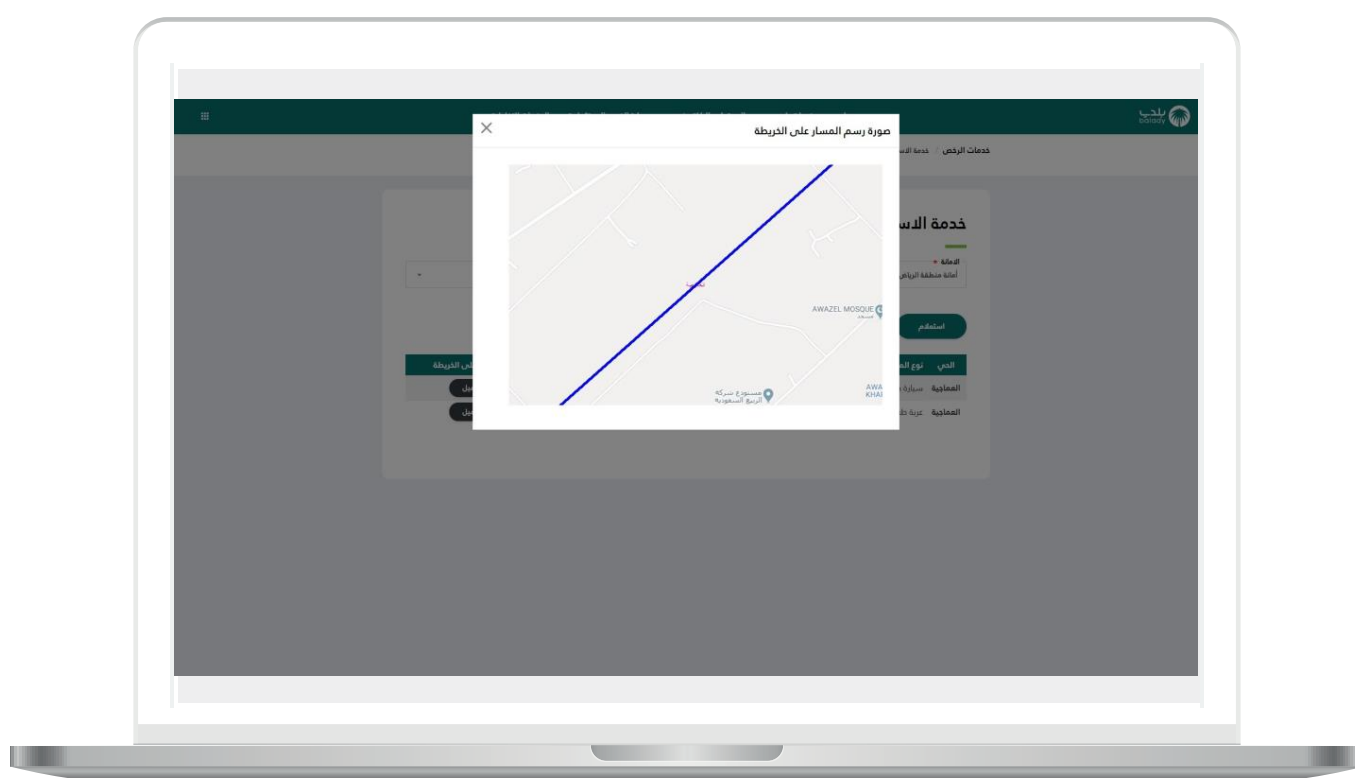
بلدي
balady

خدمات الرخص | خدمة الاس

صورة رسم المسار على الخريطة
×

AWAZEL MOSQUE
مسجد

مستودع شركة الربيع السعودية

AWA
KHAI

خدمة الاس

الامانة *
أمانة منطقة الرياض

استعلام

| الحي | نوع الم | | الخريطة |
|---|---|---|---|
| المعاجية | سيارة | | يل |
| المعاجية | عربة | | يل |